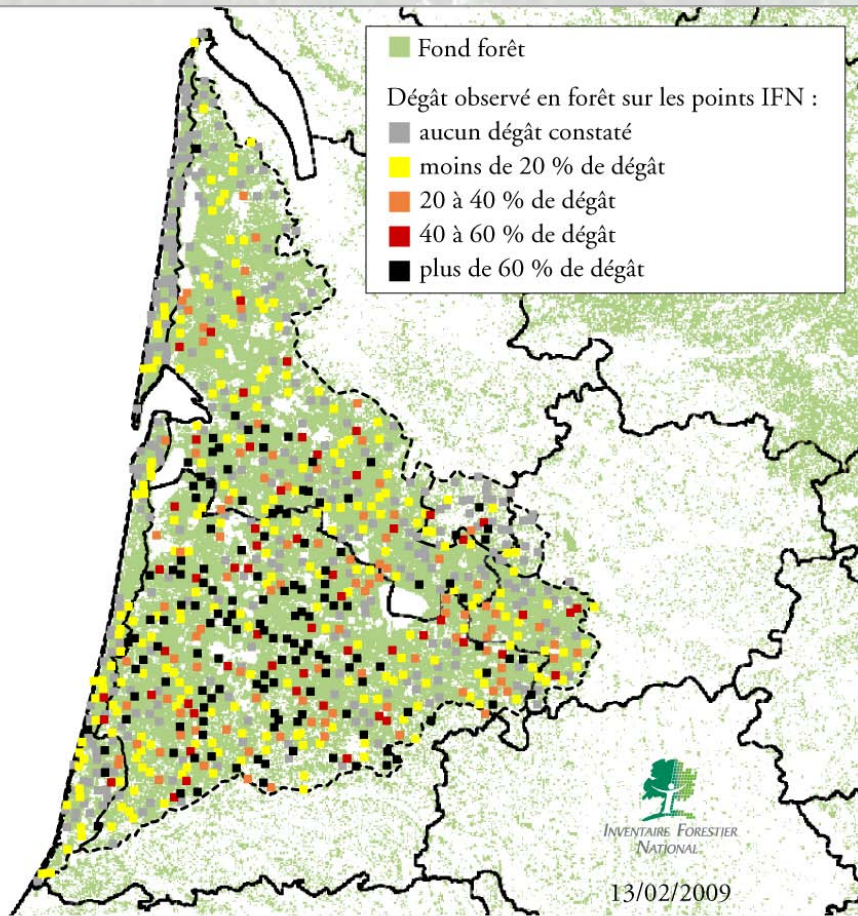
Fond forêt

Dégât observé en forêt sur les points IFN :

aucun dégât constaté

moins de 20 % de dégât

20 à 40 % de dégât

40 à 60 % de dégât

plus de 60 % de dégât

Inventaire Forestier National

13/02/2009